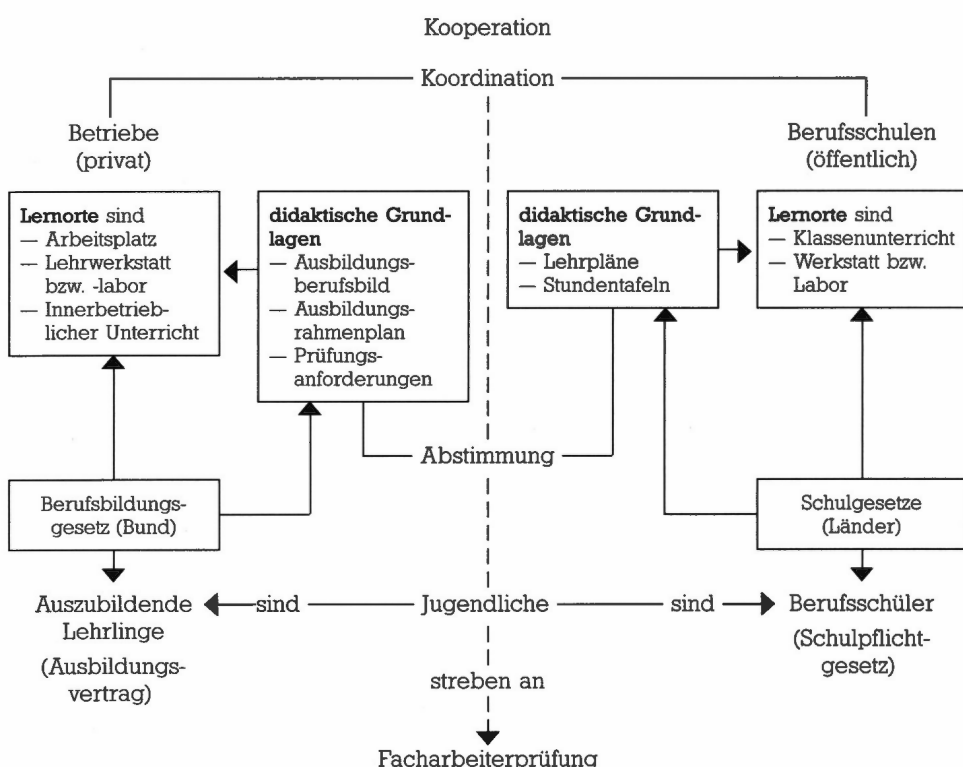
Kooperation

Koordination

Betriebe (privat)

Berufsschulen (öffentlich)

**Lernorte** sind
— Arbeitsplatz
— Lehrwerkstatt bzw. -labor
— Innerbetrieblicher Unterricht

**didaktische Grundlagen**
— Ausbildungsberufsbild
— Ausbildungsrahmenplan
— Prüfungsanforderungen

**didaktische Grundlagen**
— Lehrpläne
— Stundentafeln

**Lernorte** sind
— Klassenunterricht
— Werkstatt bzw. Labor

Abstimmung

Berufsbildungsgesetz (Bund)

Schulgesetze (Länder)

Auszubildende Lehrlinge (Ausbildungsvertrag)

sind

Jugendliche

sind

Berufsschüler (Schulpflichtgesetz)

streben an

Facharbeiterprüfung